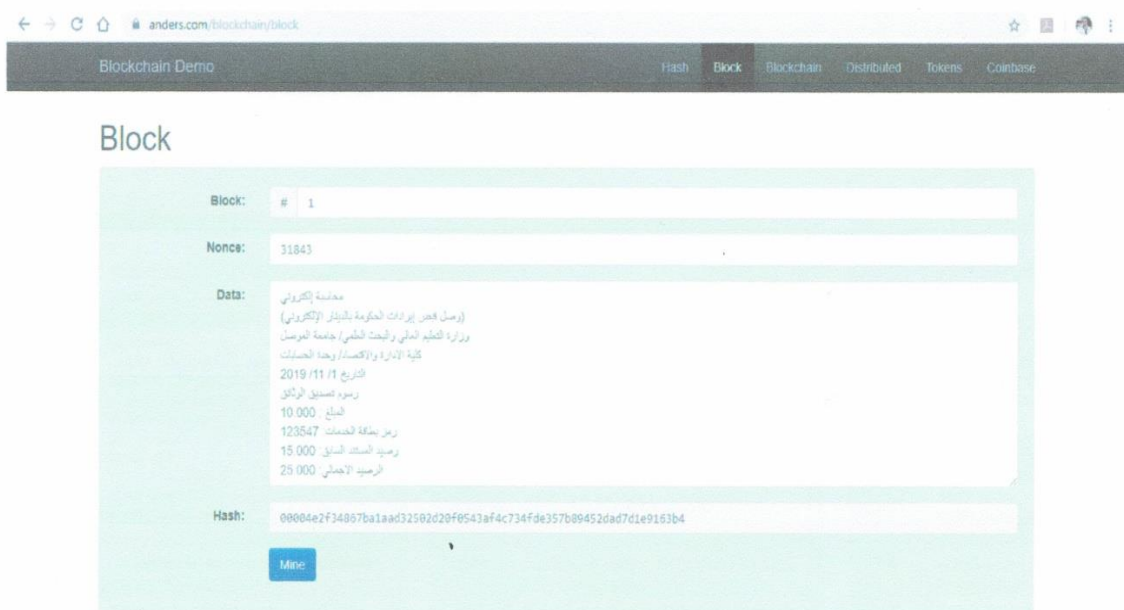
anders.com/blockchain/block

Blockchain Demo

Hash Block Blockchain Distributed Tokens Coinbase

Block

Block: # 1

Nonce: 31843

Data: محاسبة إلكتروني
(وصل قبض إيرادات الحكومة بالدينار الإلكتروني)
وزارة التعليم العالي والبحث العلمي/ جامعة الموصل
كلية الادارة والاقتصاد/ وحدة الحسابات
التاريخ 1/ 11/ 2019
رسوم تصديق الوثائق
المبلغ : 10.000
رمز بطاقة الخدمات: 123547
رصيد السند السابق: 15.000
الرصيد الاجمالي: 25.000

Hash: 00004e2f34867ba1aad32502d20f0543af4c734fde357b89452dad7d1e9163b4

Mine